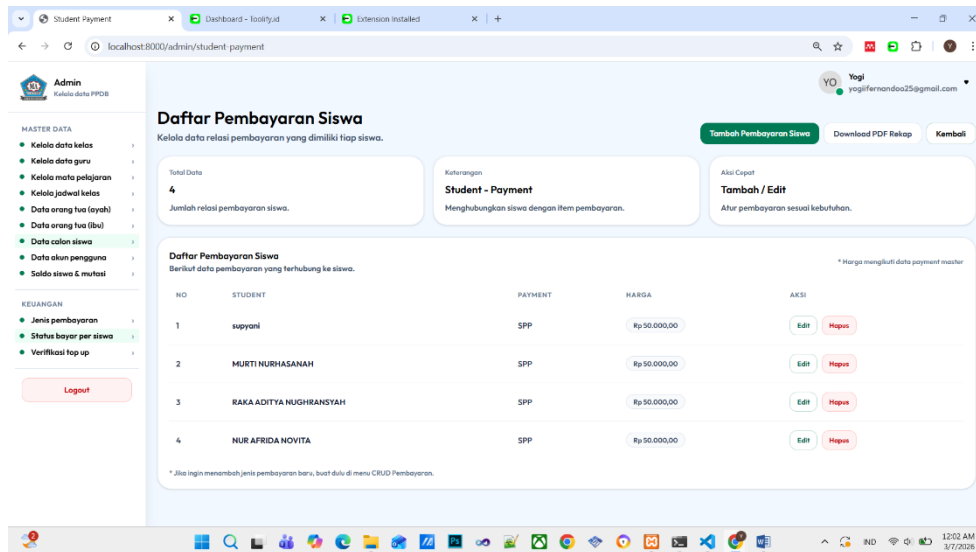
Student Payment
Dashboard - Toolify.id
Extension Installed
localhost:8000/admin/student-payment

Admin
Kelola data PPDB

YO Yogi
yogiifernandoo25@gmail.com

MASTER DATA
Kelola data kelas
Kelola data guru
Kelola mata pelajaran
Kelola jadwal kelas
Data orang tua (ayah)
Data orang tua (ibu)
Data calon siswa
Data akun pengguna
Saldo siswa & mutasi

KEUANGAN
Jenis pembayaran
Status bayar per siswa
Verifikasi top up

Logout

Daftar Pembayaran Siswa
Kelola data relasi pembayaran yang dimiliki tiap siswa.

Tambah Pembayaran Siswa
Download PDF Rekap
Kembali

Total Data
4
Jumlah relasi pembayaran siswa.

Keterangan
Student - Payment
Menghubungkan siswa dengan item pembayaran.

Aksi Cepat
Tambah / Edit
Atur pembayaran sesuai kebutuhan.

Daftar Pembayaran Siswa
Berikut data pembayaran yang terhubung ke siswa.
* Harga mengikuti data payment master

| NO | STUDENT | PAYMENT | HARGA | AKSI |
|---|---|---|---|---|
| 1 | supyani | SPP | Rp 50.000,00 | Edit Hapus |
| 2 | MURTI NURHASANAH | SPP | Rp 50.000,00 | Edit Hapus |
| 3 | RAKA ADITYA NUGHRANSYAH | SPP | Rp 50.000,00 | Edit Hapus |
| 4 | NUR AFRIDA NOVITA | SPP | Rp 50.000,00 | Edit Hapus |

* Jika ingin menambah jenis pembayaran baru, buat dulu di menu CRUD Pembayaran.

IND
12:02 AM
3/7/2026